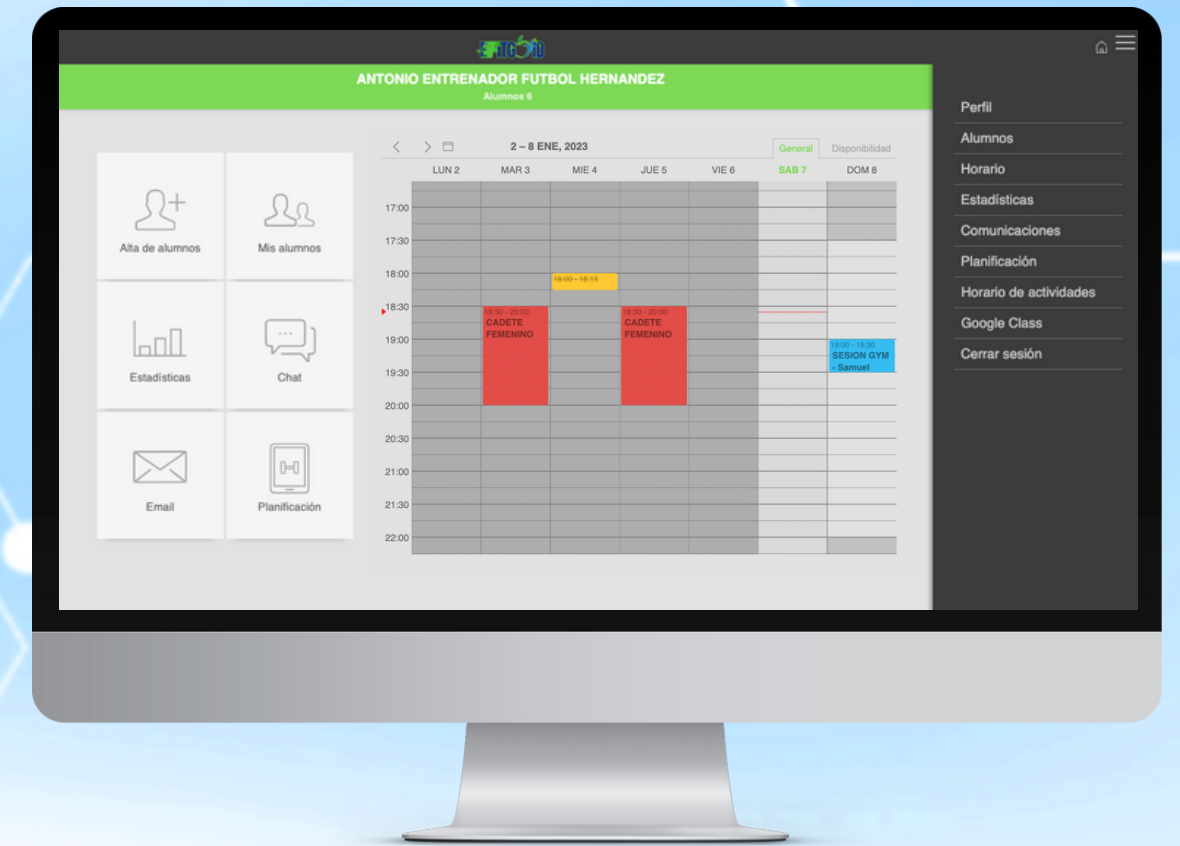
ANTONIO ENTRENADOR FUTBOL HERNANDEZ
Alumnos 6

Alta de alumnos
Mis alumnos
Estadísticas
Chat
Email
Planificación

2 – 8 ENE, 2023
General
Disponibilidad

| | LUN 2 | MAR 3 | MIE 4 | JUE 5 | VIE 6 | SAB 7 | DOM 8 |
|---|---|---|---|---|---|---|---|
| 17:00 | | | | | | | |
| 17:30 | | | | | | | |
| 18:00 | | | 18:00 - 18:15 | | | | |
| 18:30 | | 18:30 - 20:00 CADETE FEMENINO | | 18:30 - 20:00 CADETE FEMENINO | | | |
| 19:00 | | | | | | | 19:00 - 19:30 SESION GYM - Samuel |
| 19:30 | | | | | | | |
| 20:00 | | | | | | | |
| 20:30 | | | | | | | |
| 21:00 | | | | | | | |
| 21:30 | | | | | | | |
| 22:00 | | | | | | | |

Perfil
Alumnos
Horario
Estadísticas
Comunicaciones
Planificación
Horario de actividades
Google Class
Cerrar sesión